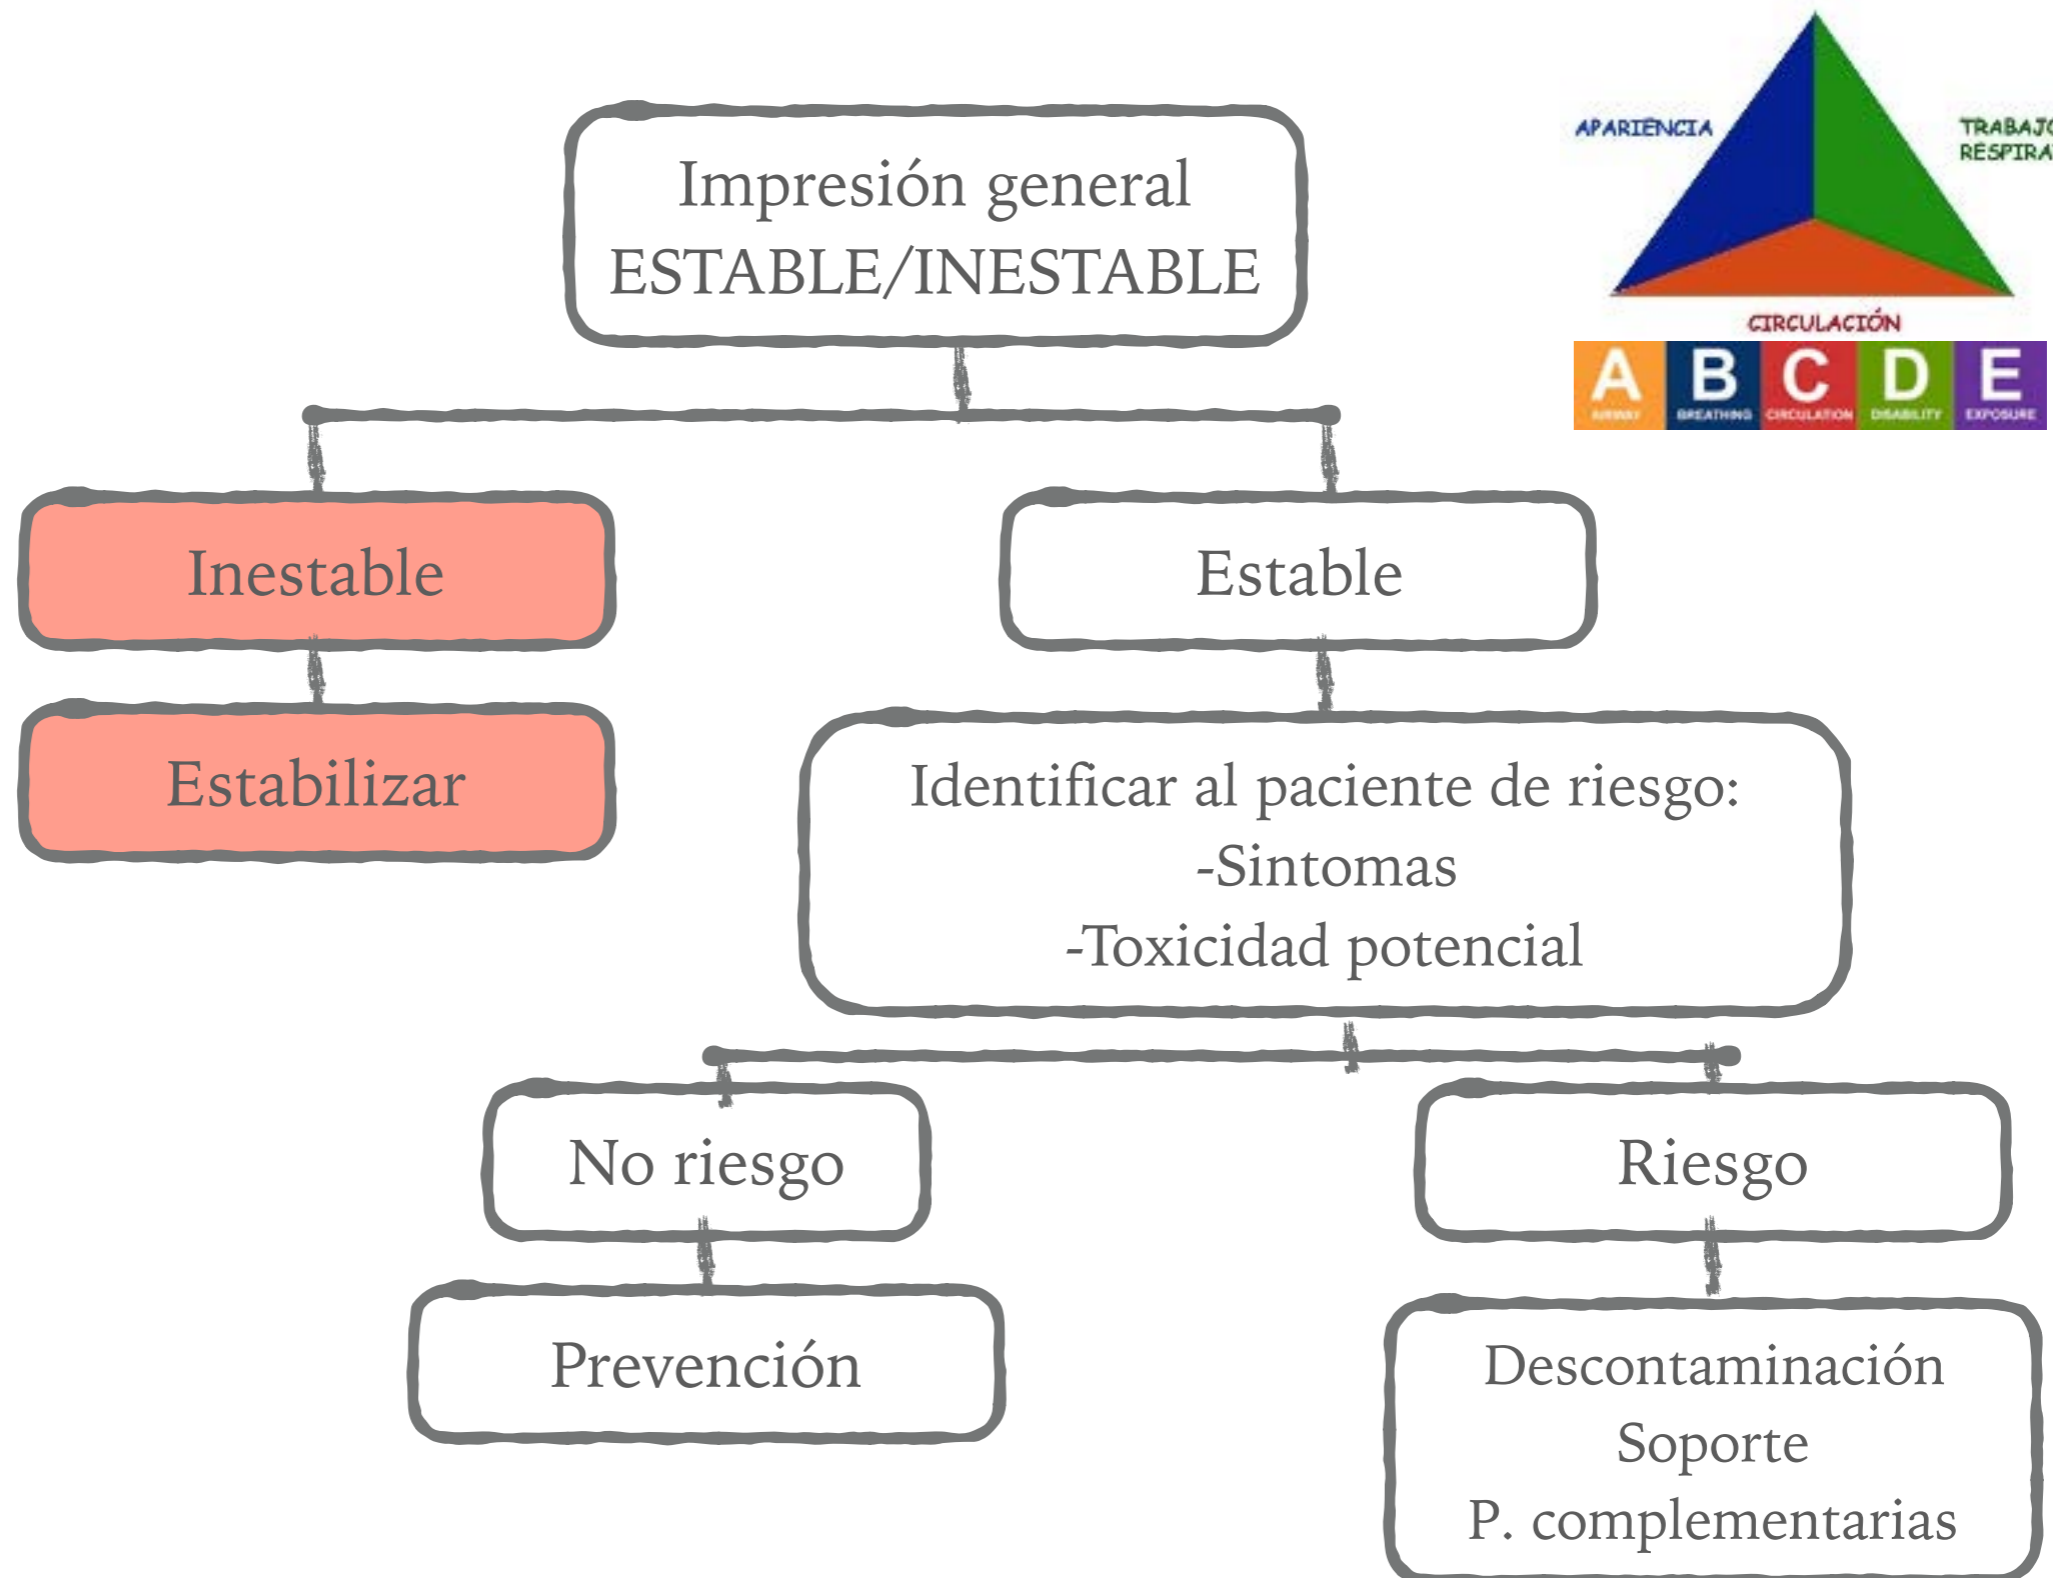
Impresión general
ESTABLE/INESTABLE

APARIENCIA

TRABAJO RESPIRA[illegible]

CIRCULACIÓN

A AIRWAY
B BREATHING
C CIRCULATION
D DISABILITY
E EXPOSURE

Inestable

Estabilizar

Estable

Identificar al paciente de riesgo:
-Sintomas
-Toxicidad potencial

No riesgo

Prevención

Riesgo

Descontaminación
Soporte
P. complementarias